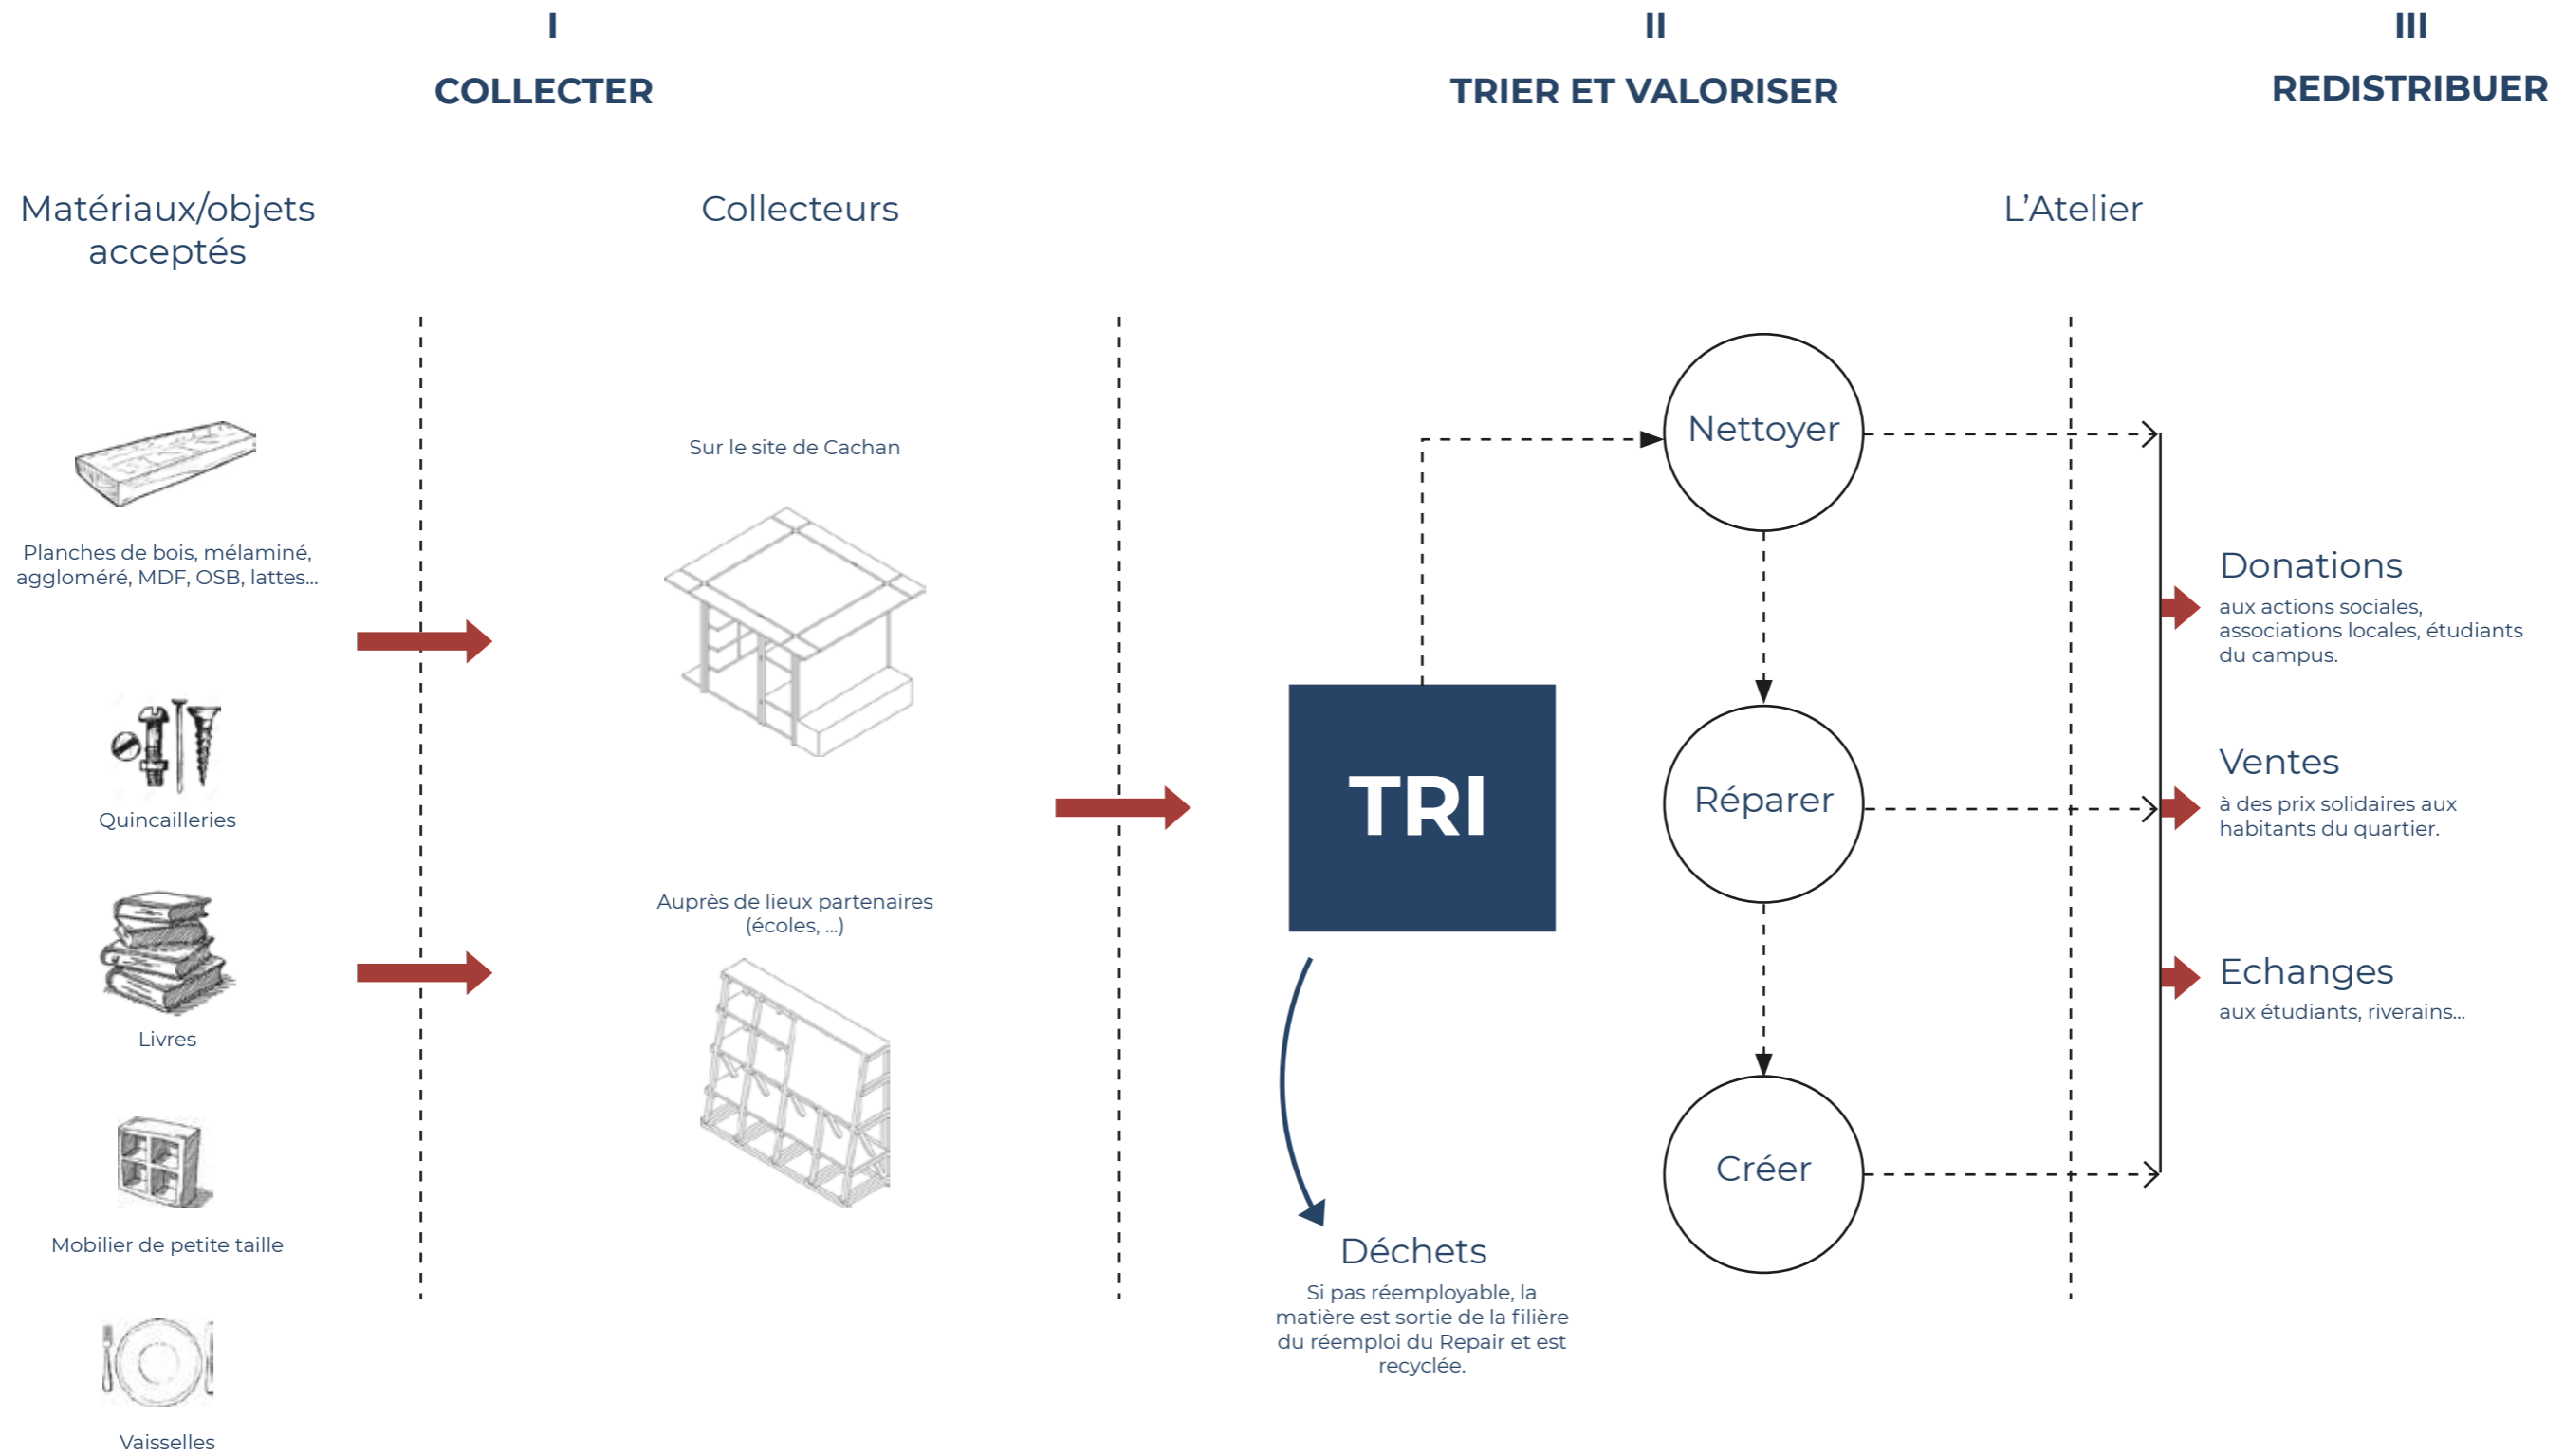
I
COLLECTER

II
TRIER ET VALORISER

III
REDISTRIBUER

Matériaux/objets acceptés

Collecteurs

L'Atelier

Planches de bois, mélaminé, aggloméré, MDF, OSB, lattes...

Quincailleries

Livres

Mobilier de petite taille

Vaisselles

Sur le site de Cachan

Auprès de lieux partenaires (écoles, ...)

TRI

Déchets
Si pas réemployable, la matière est sortie de la filière du réemploi du Repair et est recyclée.

Nettoyer

Réparer

Créer

Donations
aux actions sociales, associations locales, étudiants du campus.

Ventes
à des prix solidaires aux habitants du quartier.

Echanges
aux étudiants, riverains...